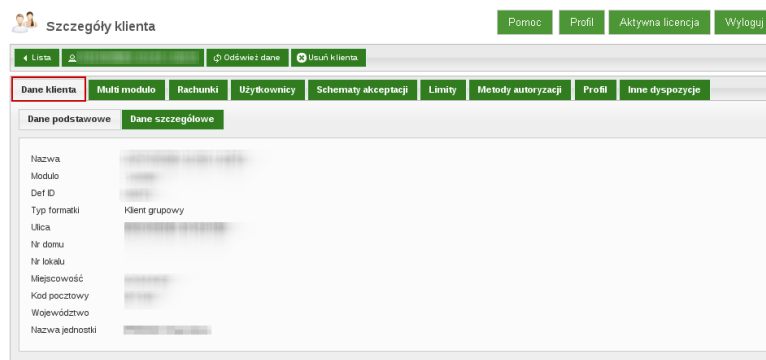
Szczegóły klienta

Pomoc | Profil | Aktywna licencja | Wyloguj

Lista | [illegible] | Odśwież dane | Usuń klienta

Dane klienta | Multi modulo | Rachunki | Użytkownicy | Schematy akceptacji | Limity | Metody autoryzacji | Profil | Inne dyspozycje

Dane podstawowe | Dane szczegółowe

Nazwa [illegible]
Modulo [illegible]
Def ID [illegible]
Typ formatki Klient grupowy
Ulica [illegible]
Nr domu
Nr lokalu
Miejscowość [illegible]
Kod pocztowy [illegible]
Województwo
Nazwa jednostki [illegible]